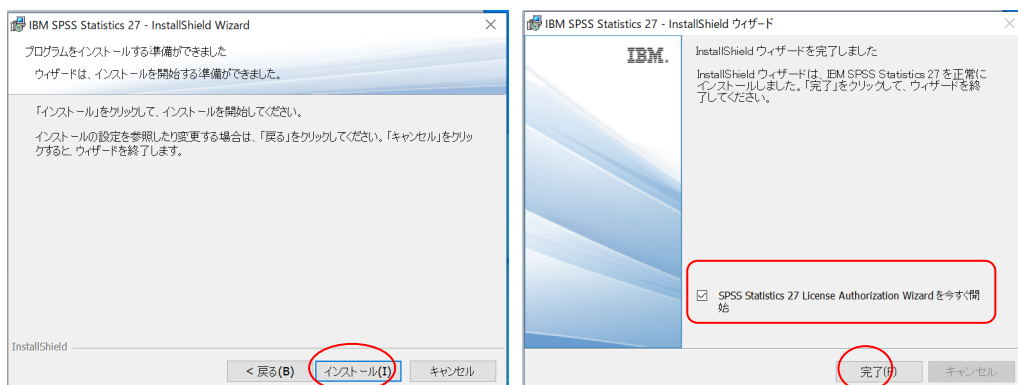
IBM SPSS Statistics 27 - InstallShield Wizard

プログラムをインストールする準備ができました

ウィザードは、インストールを開始する準備ができました。

「インストール」をクリックして、インストールを開始してください。

インストールの設定を参照したり変更する場合は、「戻る」をクリックしてください。「キャンセル」をクリックすると、ウィザードを終了します。

InstallShield

< 戻る(B) インストール(I) キャンセル

IBM SPSS Statistics 27 - InstallShield ウィザード

IBM.

InstallShield ウィザードを完了しました

InstallShield ウィザードは、IBM SPSS Statistics 27 を正常にインストールしました。「完了」をクリックして、ウィザードを終了してください。

☑ SPSS Statistics 27 License Authorization Wizard を今すぐ開始

完了(F) キャンセル